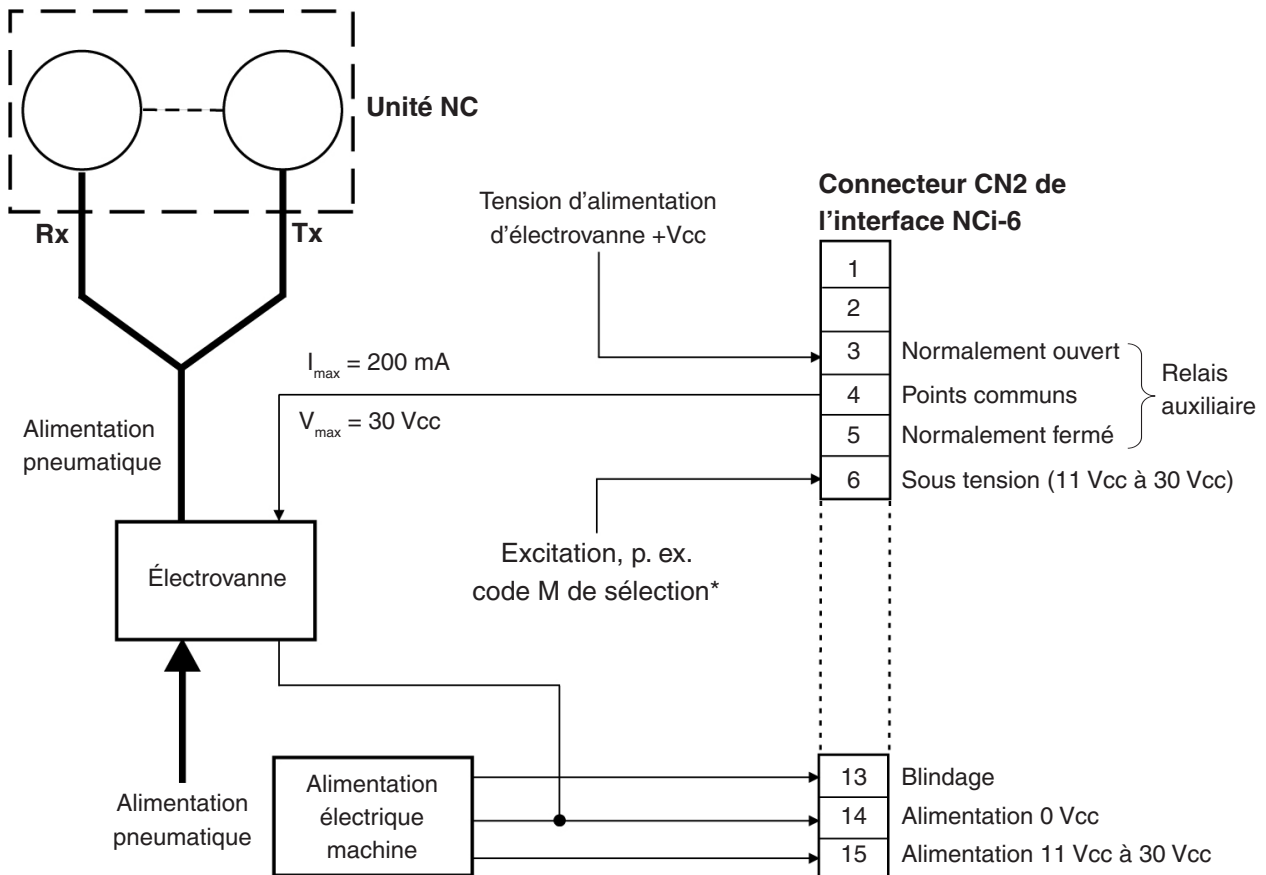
Unité NC

Rx

Tx

Tension d'alimentation d'électrovanne +Vcc

Connecteur CN2 de l'interface NCi-6

$I_{max}$ = 200 mA

$V_{max}$ = 30 Vcc

Alimentation pneumatique

| 1 | |
|---|---|
| 2 | |
| 3 | Normalement ouvert |
| 4 | Points communs |
| 5 | Normalement fermé |
| 6 | Sous tension (11 Vcc à 30 Vcc) |

Relais auxiliaire

Électrovanne

Excitation, p. ex. code M de sélection*

Alimentation pneumatique

Alimentation électrique machine

| 13 | Blindage |
|---|---|
| 14 | Alimentation 0 Vcc |
| 15 | Alimentation 11 Vcc à 30 Vcc |